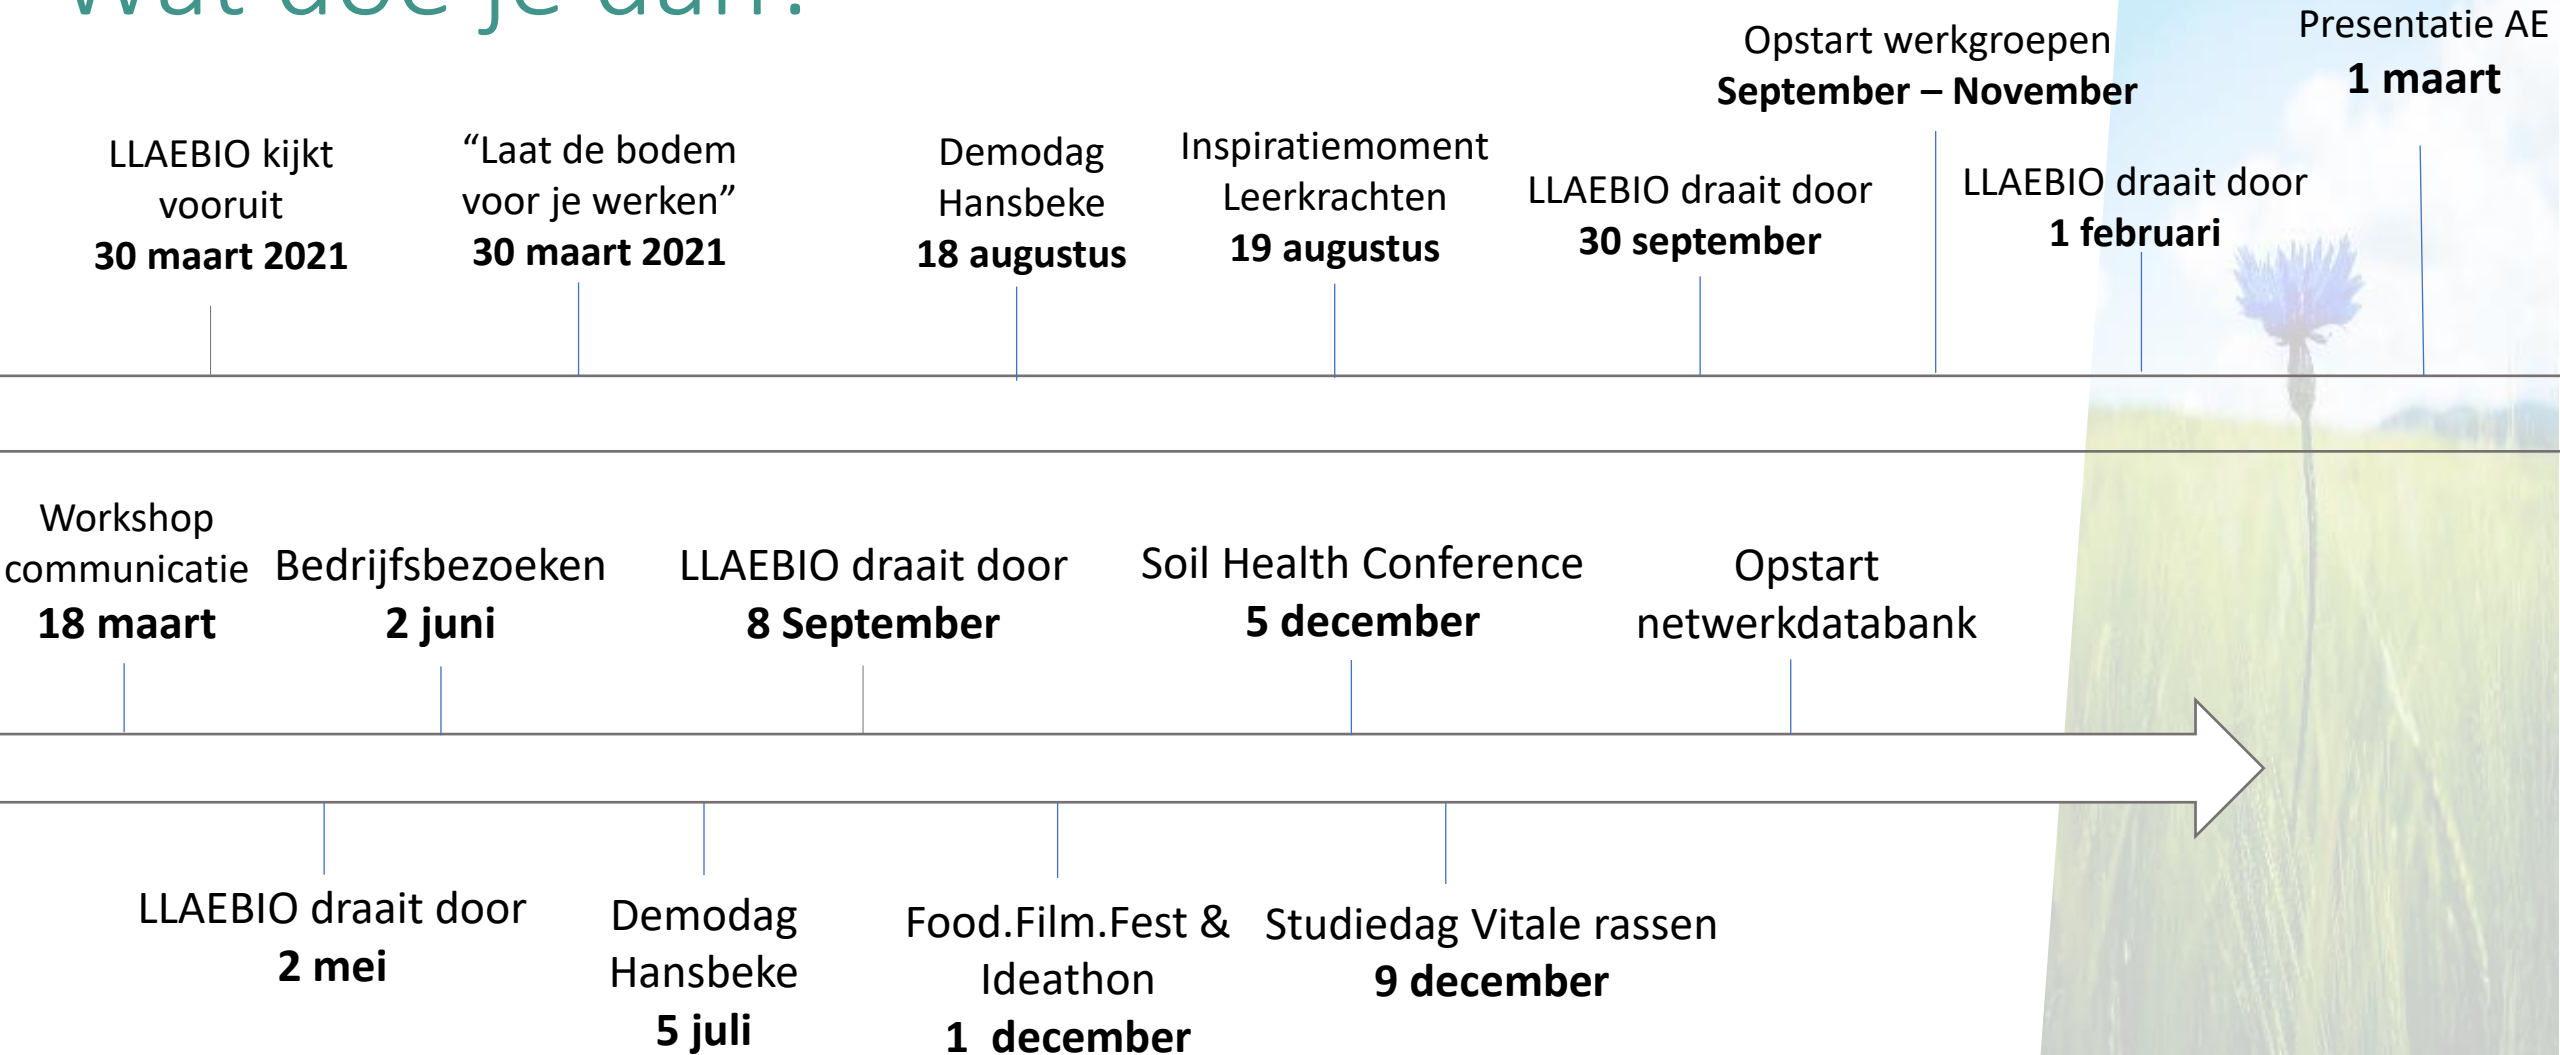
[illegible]

Opstart werkgroepen
**September – November**

Presentatie AE
**1 maart**

LLAEBIO kijkt vooruit
**30 maart 2021**

“Laat de bodem voor je werken”
**30 maart 2021**

Demodag Hansbeke
**18 augustus**

Inspiratiemoment Leerkrachten
**19 augustus**

LLAEBIO draait door
**30 september**

LLAEBIO draait door
**1 februari**

Workshop communicatie
**18 maart**

Bedrijfsbezoeken
**2 juni**

LLAEBIO draait door
**8 September**

Soil Health Conference
**5 december**

Opstart netwerkdatabank

LLAEBIO draait door
**2 mei**

Demodag Hansbeke
**5 juli**

Food.Film.Fest & Ideathon
**1 december**

Studiedag Vitale rassen
**9 december**